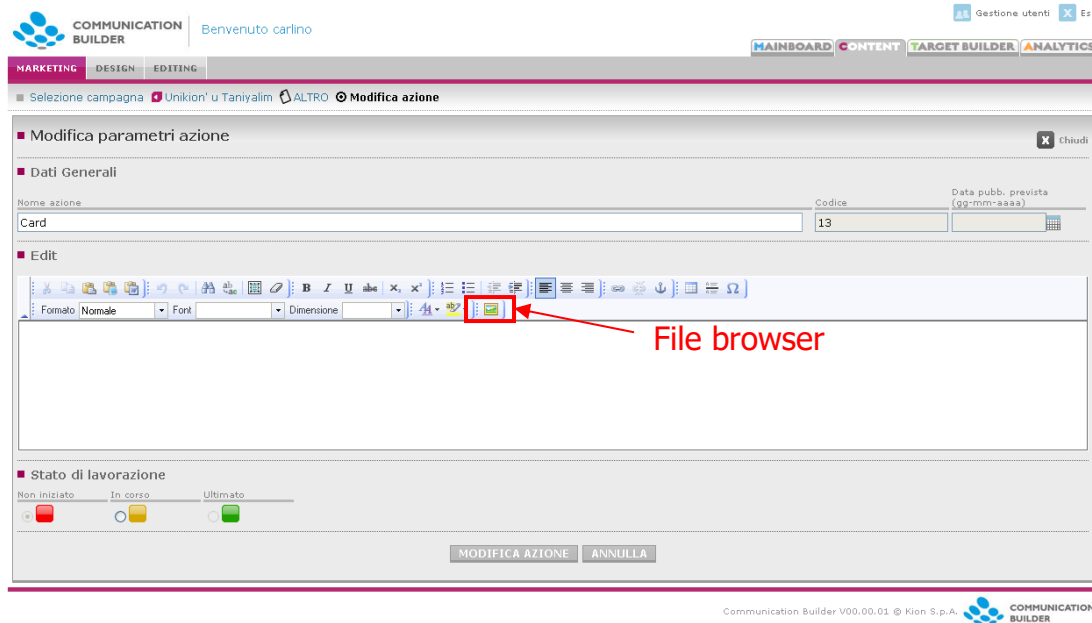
COMMUNICATION BUILDER

Benvenuto carlino

Gestione utenti Es

MAINBOARD CONTENT TARGET BUILDER ANALYTICS

MARKETING DESIGN EDITING

Selezione campagna Unikion' u Taniyalim ALTRO Modifica azione

Modifica parametri azione

Chiudi

Dati Generali

Nome azione

Card

Codice

13

Data pubb. prevista (gg-mm-aaaa)

Edit

Formato Normale Font Dimensione

File browser

Stato di lavorazione

Non iniziato In corso Ultimato

MODIFICA AZIONE ANNULLA

Communication Builder V00.00.01 © Kion S.p.A.

COMMUNICATION BUILDER